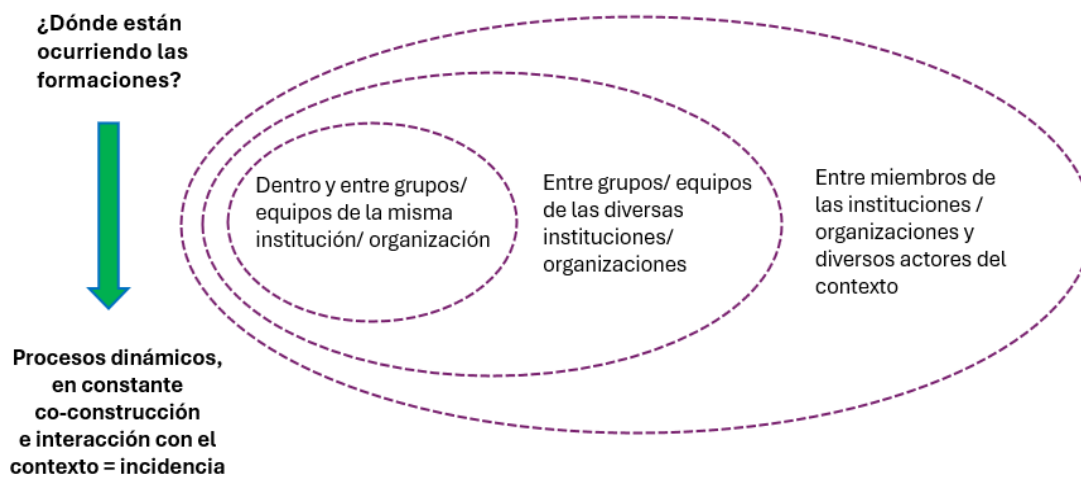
¿Dónde están ocurriendo las formaciones?

Dentro y entre grupos/ equipos de la misma institución/ organización

Entre grupos/ equipos de las diversas instituciones/ organizaciones

Entre miembros de las instituciones / organizaciones y diversos actores del contexto

Procesos dinámicos, en constante co-construcción e interacción con el contexto = incidencia